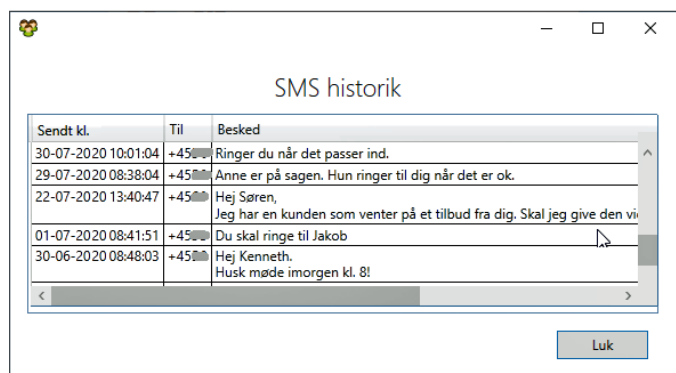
SMS historik

| Sendt kl. | Til | Besked |
|---|---|---|
| 30-07-2020 10:01:04 | +45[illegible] | Ringer du når det passer ind. |
| 29-07-2020 08:38:04 | +45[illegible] | Anne er på sagen. Hun ringer til dig når det er ok. |
| 22-07-2020 13:40:47 | +45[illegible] | Hej Søren, Jeg har en kunden som venter på et tilbud fra dig. Skal jeg give den vi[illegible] |
| 01-07-2020 08:41:51 | +45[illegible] | Du skal ringe til Jakob |
| 30-06-2020 08:48:03 | +45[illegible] | Hej Kenneth. Husk møde imorgen kl. 8! |

Luk